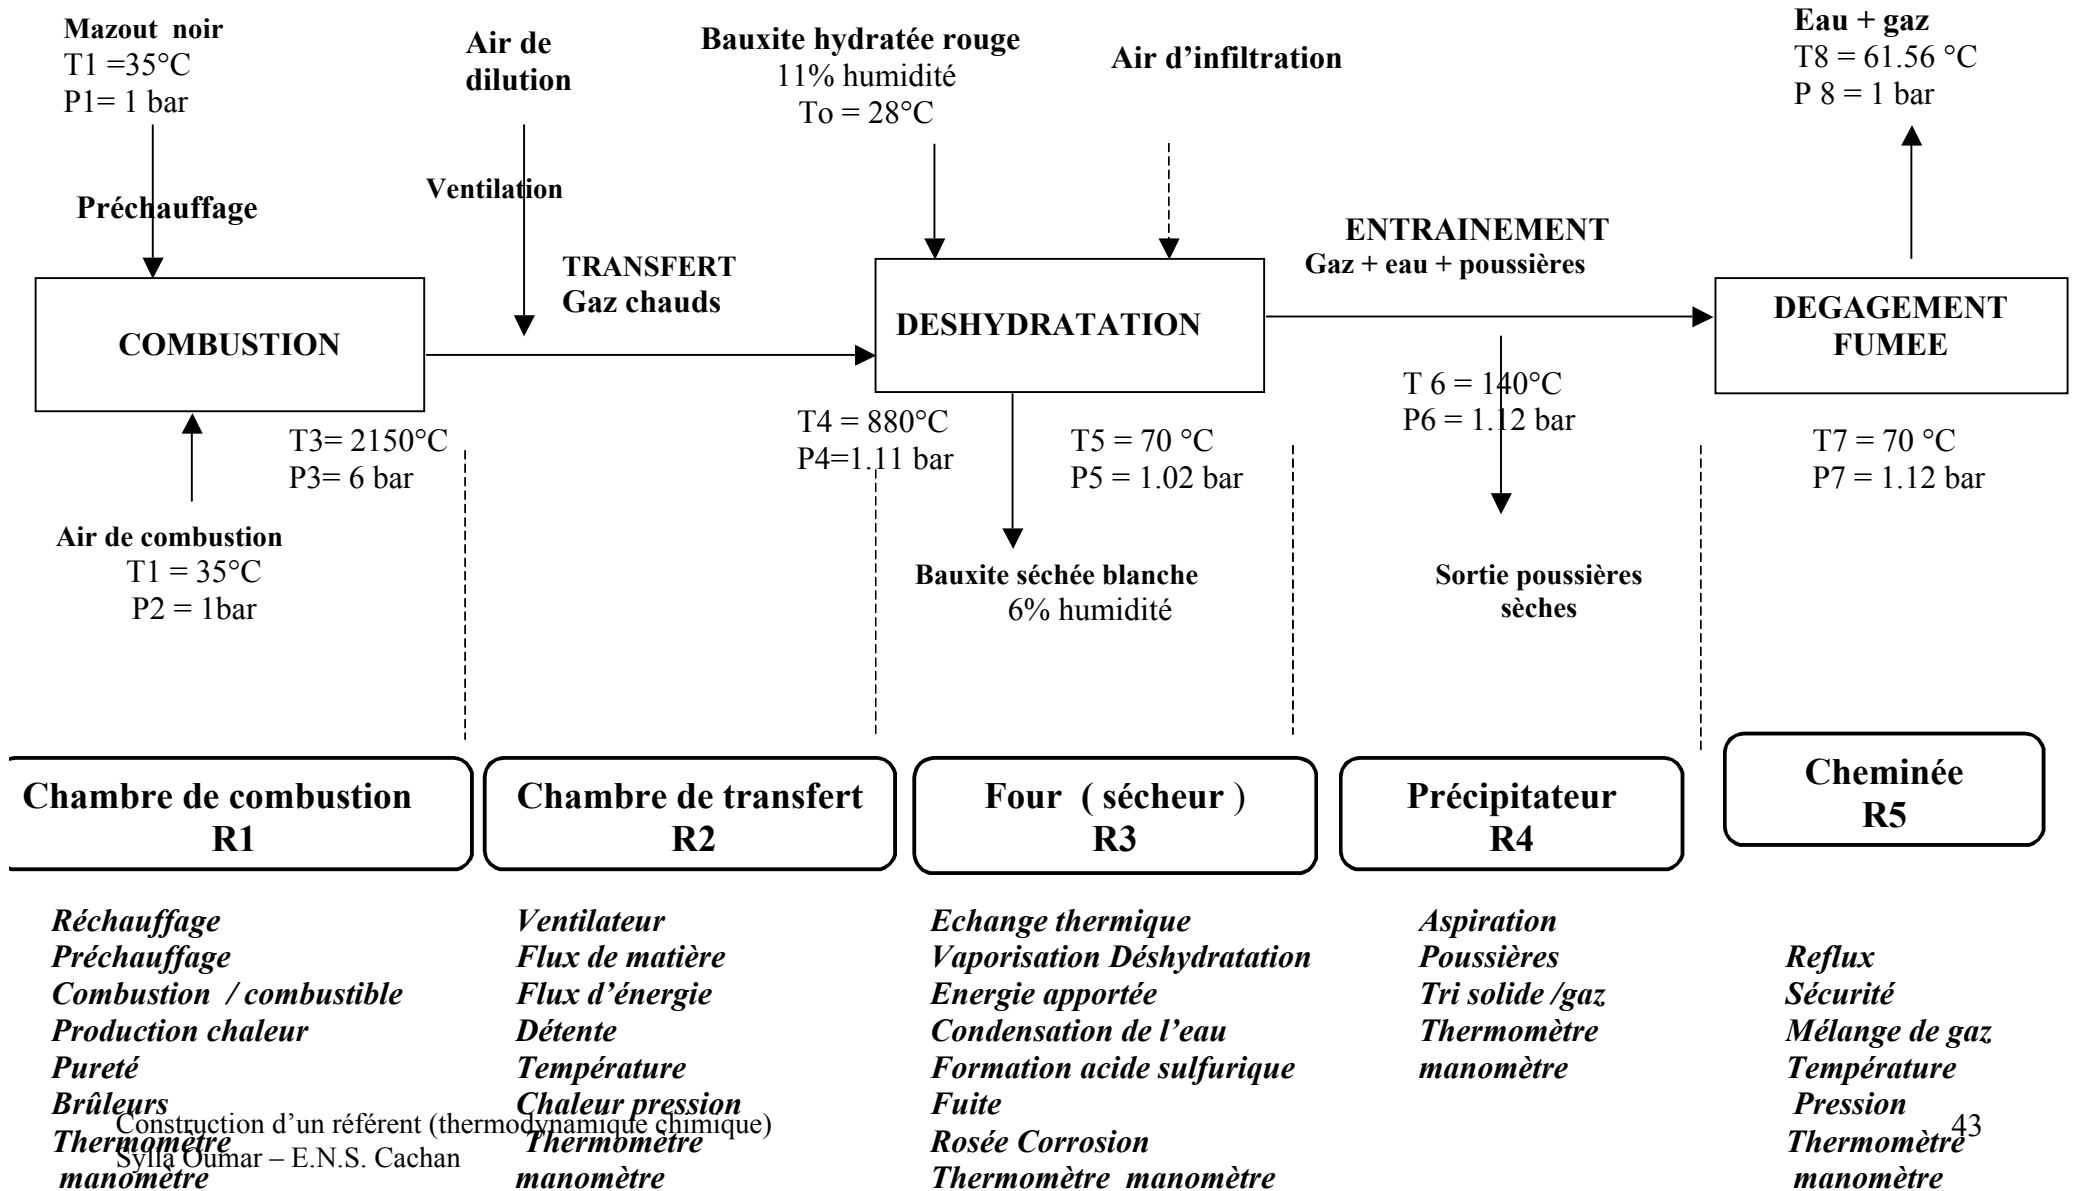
Mazout noir
T1 =35°C
P1= 1 bar

Préchauffage

Air de dilution

Ventilation

Bauxite hydratée rouge
11% humidité
To = 28°C

Air d'infiltration

Eau + gaz
T8 = 61.56 °C
P 8 = 1 bar

COMBUSTION

TRANSFERT
Gaz chauds

DESHYDRATATION

ENTRAINEMENT
Gaz + eau + poussières

DEGAGEMENT FUMEE

T3= 2150°C
P3= 6 bar

T4 = 880°C
P4=1.11 bar

T5 = 70 °C
P5 = 1.02 bar

T 6 = 140°C
P6 = 1.12 bar

T7 = 70 °C
P7 = 1.12 bar

Air de combustion
T1 = 35°C
P2 = 1bar

Bauxite séchée blanche
6% humidité

Sortie poussières sèches

Chambre de combustion
R1

Chambre de transfert
R2

Four ( sécheur )
R3

Précipitateur
R4

Cheminée
R5

Réchauffage
Préchauffage
Combustion / combustible
Production chaleur
Pureté
Brûleurs
Thermomètre
manomètre

Ventilateur
Flux de matière
Flux d'énergie
Détente
Température
Chaleur pression
Thermomètre
manomètre

Echange thermique
Vaporisation Déshydratation
Energie apportée
Condensation de l'eau
Formation acide sulfurique
Fuite
Rosée Corrosion
Thermomètre manomètre

Aspiration
Poussières
Tri solide /gaz
Thermomètre
manomètre

Reflux
Sécurité
Mélange de gaz
Température
Pression
Thermomètre
manomètre

Construction d'un référent (thermodynamique chimique)
Sylla Oumar – E.N.S. Cachan

43